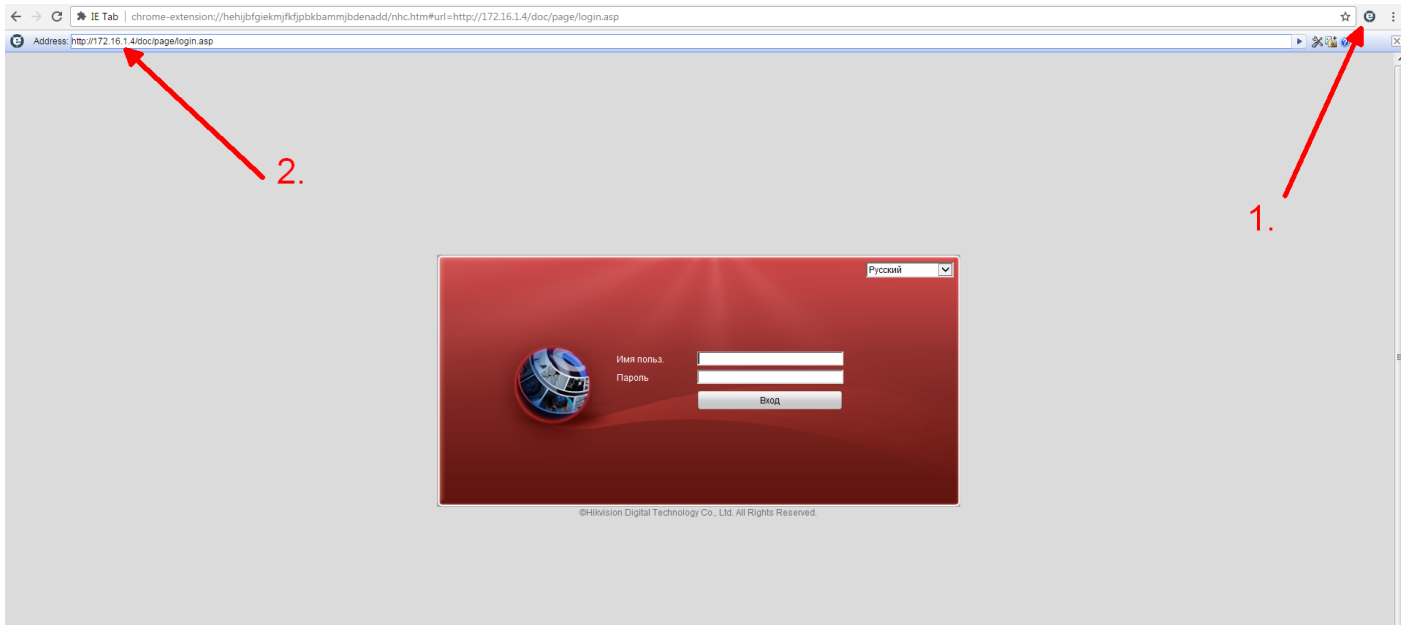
IE Tab | chrome-extension://hehijbfgiekmjfkfjpbkbammjbdenadd/nhc.htm#url=http://172.16.1.4/doc/page/login.asp

Address: http://172.16.1.4/doc/page/login.asp

2.

1.

Русский

Имя польз.

Пароль

Вход

©Hikvision Digital Technology Co., Ltd. All Rights Reserved.